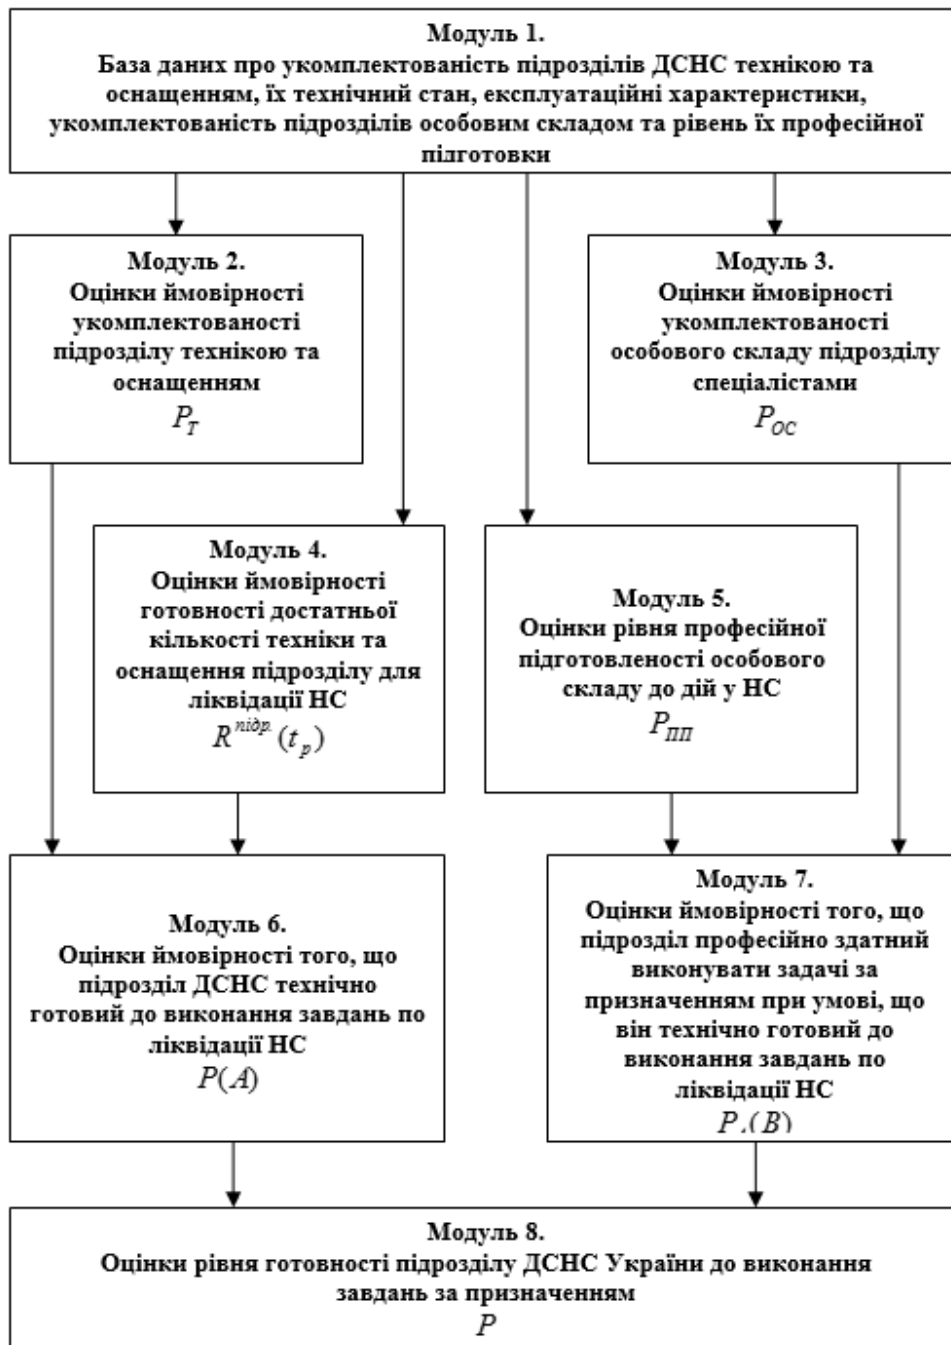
Модуль 1.
База даних про укомплектованість підрозділів ДСНС технікою та оснащенням, їх технічний стан, експлуатаційні характеристики, укомплектованість підрозділів особовим складом та рівень їх професійної підготовки

Модуль 2.
Оцінки ймовірності укомплектованості підрозділу технікою та оснащенням
$P_T$

Модуль 3.
Оцінки ймовірності укомплектованості особового складу підрозділу спеціалістами
$P_{OC}$

Модуль 4.
Оцінки ймовірності готовності достатньої кількості техніки та оснащення підрозділу для ліквідації НС
$R^{підр.}(t_p)$

Модуль 5.
Оцінки рівня професійної підготовленості особового складу до дій у НС
$P_{ПП}$

Модуль 6.
Оцінки ймовірності того, що підрозділ ДСНС технічно готовий до виконання завдань по ліквідації НС
$P(A)$

Модуль 7.
Оцінки ймовірності того, що підрозділ професійно здатний виконувати задачі за призначенням при умові, що він технічно готовий до виконання завдань по ліквідації НС
$P_A(B)$

Модуль 8.
Оцінки рівня готовності підрозділу ДСНС України до виконання завдань за призначенням
$P$